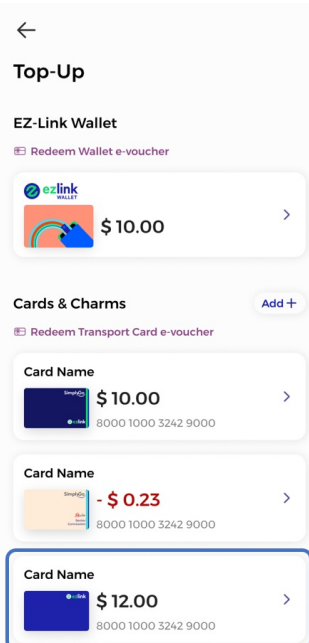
Top-Up

EZ-Link Wallet

Redeem Wallet e-voucher

ezlink WALLET

$ 10.00

Cards & Charms

Add +

Redeem Transport Card e-voucher

Card Name

SimplyGo

ezlink

$ 10.00

8000 1000 3242 9000

Card Name

SimplyGo

- $ 0.23

8000 1000 3242 9000

Card Name

ezlink

$ 12.00

8000 1000 3242 9000